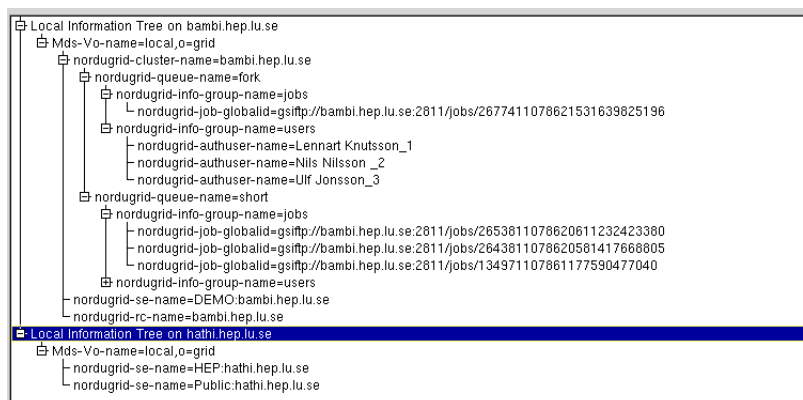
Local Information Tree on bambi.hep.lu.se
Mds-Vo-name=local,o=grid
nordugrid-cluster-name=bambi.hep.lu.se
nordugrid-queue-name=fork
nordugrid-info-group-name=jobs
nordugrid-job-globalid=gsiftp://bambi.hep.lu.se:2811/jobs/267741107862153163982519​6
nordugrid-info-group-name=users
nordugrid-authuser-name=Lennart Knutsson_1
nordugrid-authuser-name=Nils Nilsson _2
nordugrid-authuser-name=Ulf Jonsson_3
nordugrid-queue-name=short
nordugrid-info-group-name=jobs
nordugrid-job-globalid=gsiftp://bambi.hep.lu.se:2811/jobs/265381107862061123242338​0
nordugrid-job-globalid=gsiftp://bambi.hep.lu.se:2811/jobs/264381107862058141766880​5
nordugrid-job-globalid=gsiftp://bambi.hep.lu.se:2811/jobs/134971107861177559047704​0
nordugrid-info-group-name=users
nordugrid-se-name=DEMO:bambi.hep.lu.se
nordugrid-rc-name=bambi.hep.lu.se
Local Information Tree on hathi.hep.lu.se
Mds-Vo-name=local,o=grid
nordugrid-se-name=HEP:hathi.hep.lu.se
nordugrid-se-name=Public:hathi.hep.lu.se